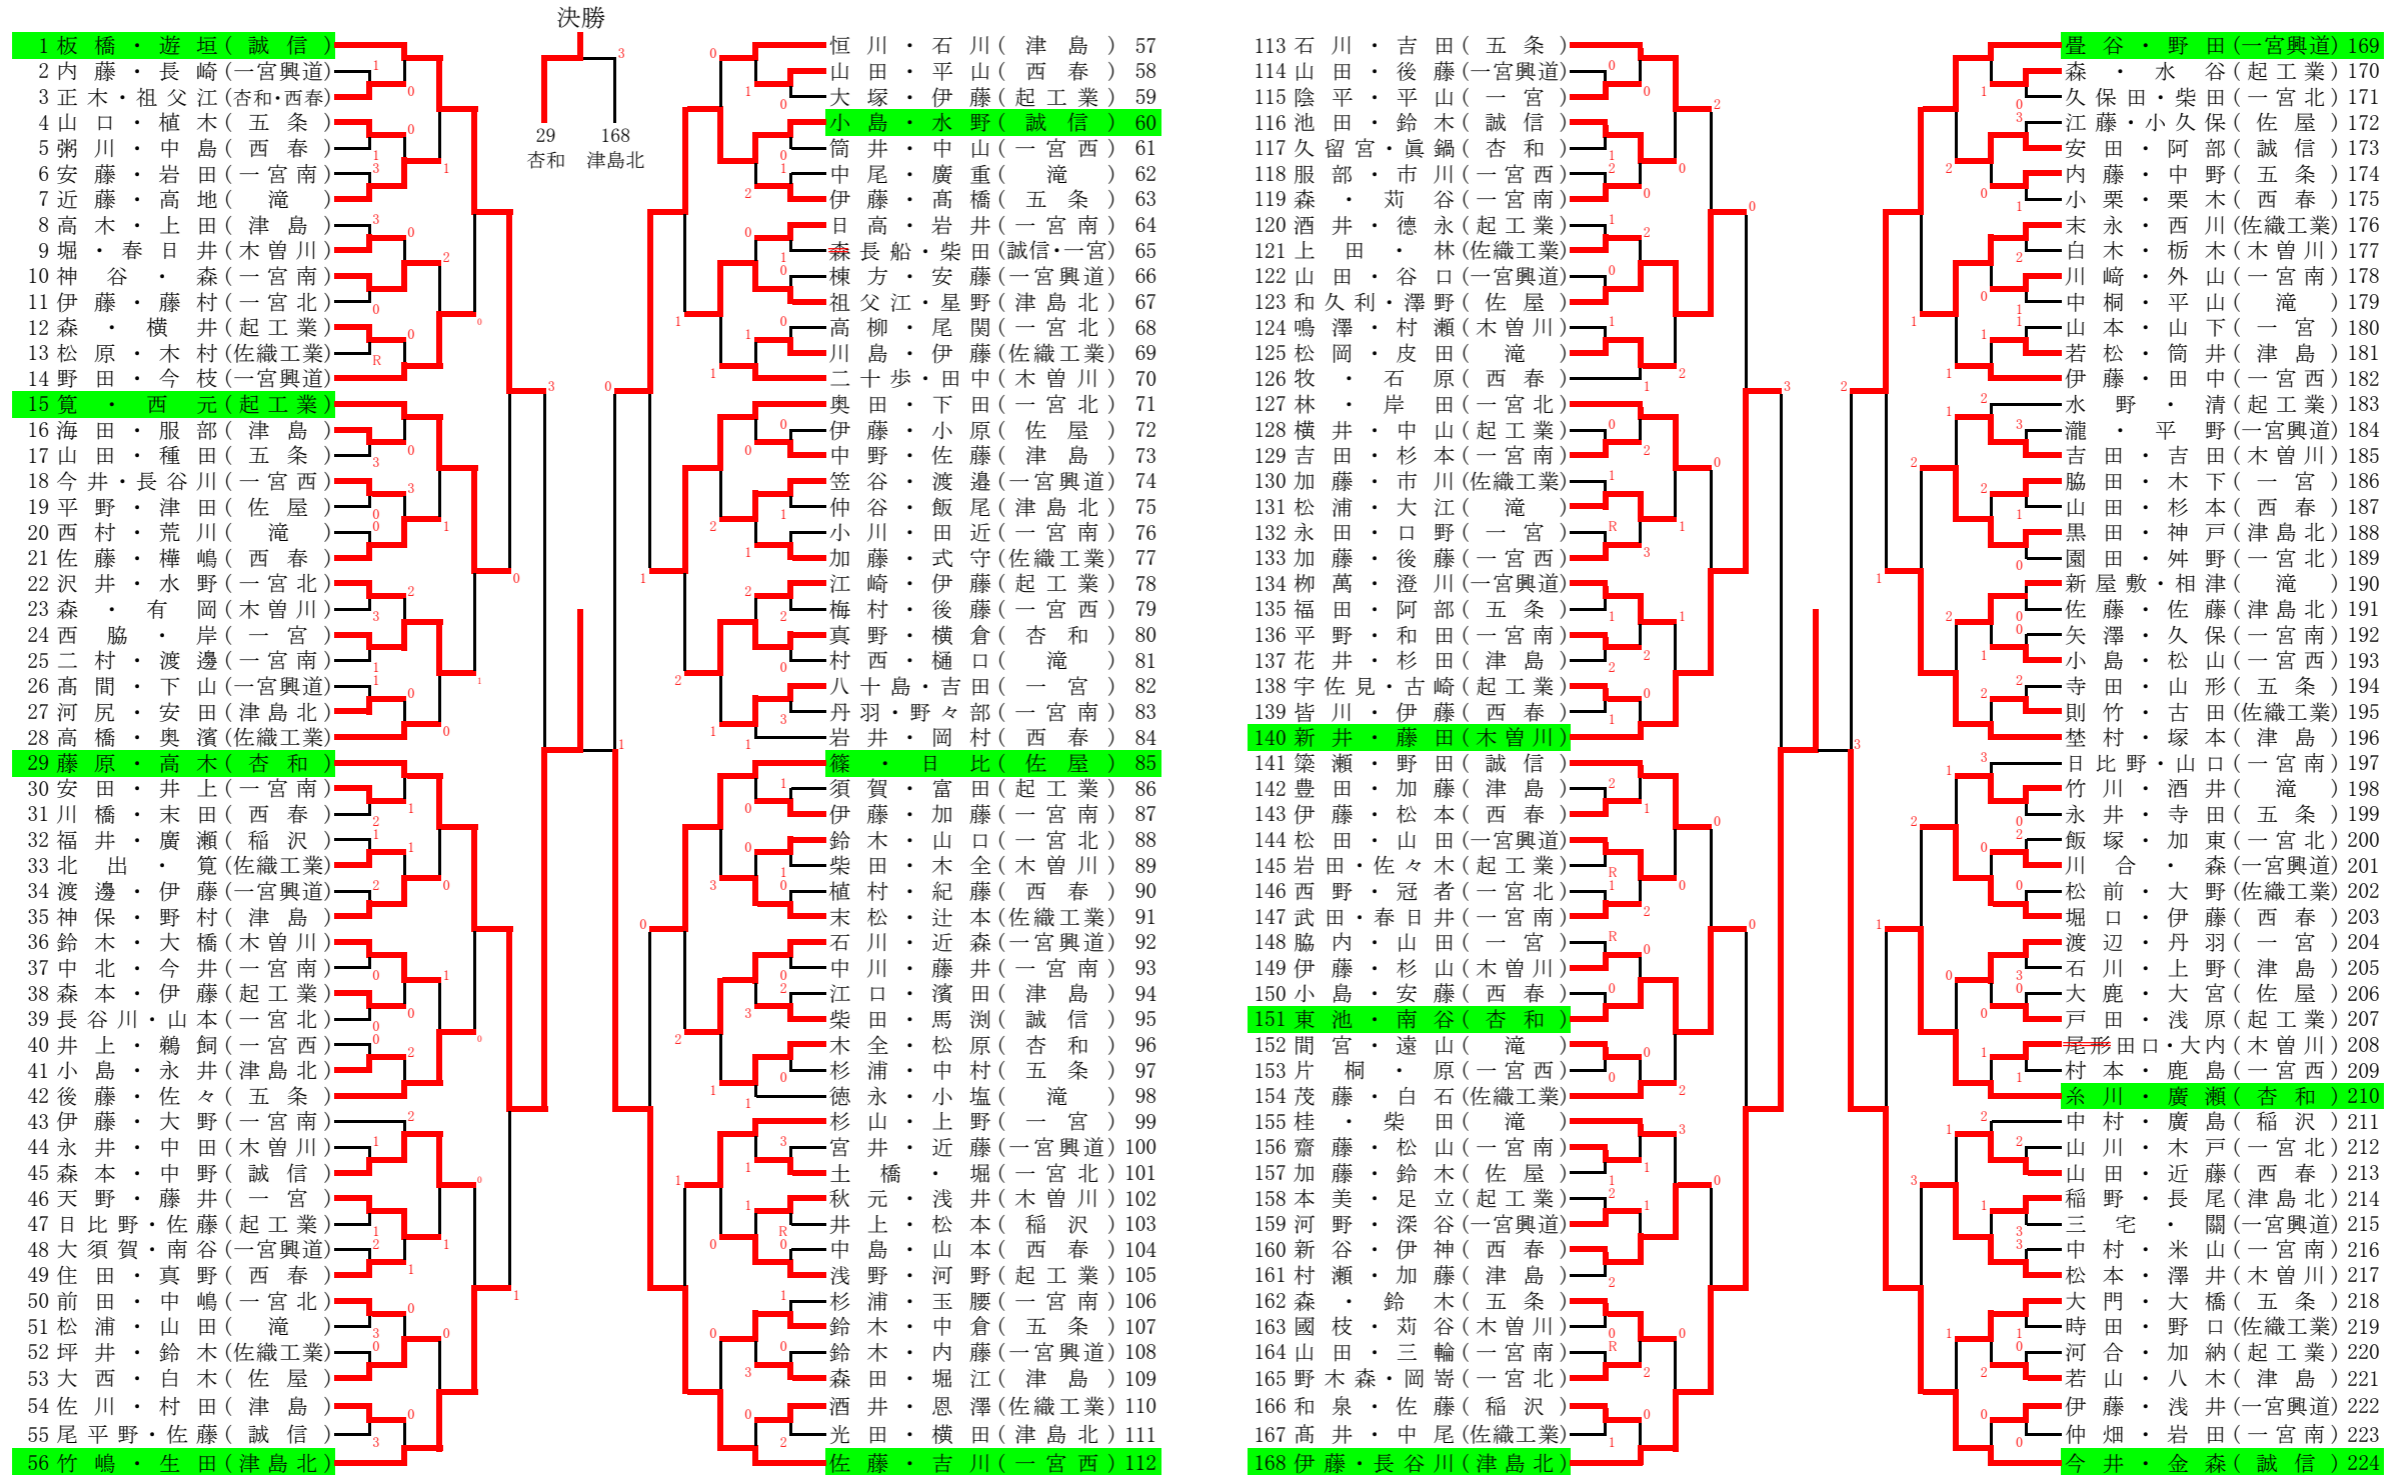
決勝

29 杏和　168 津島北

1 板橋・遊垣（誠信）
2 内藤・長崎（一宮興道）
3 正木・祖父江（杏和・西春）
4 山口・植木（五条）
5 粥川・中島（西春）
6 安藤・岩田（一宮南）
7 近藤・高地（滝）
8 高木・上田（津島）
9 堀・春日井（木曽川）
10 神谷・森（一宮南）
11 伊藤・藤村（一宮北）
12 森・横井（起工業）
13 松原・木村（佐織工業）
14 野田・今枝（一宮興道）
15 筧・西元（起工業）
16 海田・服部（津島）
17 山田・種田（五条）
18 今井・長谷川（一宮西）
19 平野・津田（佐屋）
20 西村・荒川（滝）
21 佐藤・樺嶋（西春）
22 沢井・水野（一宮北）
23 森・有岡（木曽川）
24 西脇・岸（一宮）
25 二村・渡邊（一宮南）
26 高間・下山（一宮興道）
27 河尻・安田（津島北）
28 高橋・奥濱（佐織工業）
29 藤原・高木（杏和）
30 安田・井上（一宮南）
31 川橋・末田（西春）
32 福井・廣瀬（稲沢）
33 北出・筧（佐織工業）
34 渡邊・伊藤（一宮興道）
35 神保・野村（津島）
36 鈴木・大橋（木曽川）
37 中北・今井（一宮南）
38 森本・伊藤（起工業）
39 長谷川・山本（一宮北）
40 井上・鵜飼（一宮西）
41 小島・永井（津島北）
42 後藤・佐々（五条）
43 伊藤・大野（一宮南）
44 永井・中田（木曽川）
45 森本・中野（誠信）
46 天野・藤井（一宮）
47 日比野・佐藤（起工業）
48 大須賀・南谷（一宮興道）
49 住田・真野（西春）
50 前田・中嶋（一宮北）
51 松浦・山田（滝）
52 坪井・鈴木（佐織工業）
53 大西・白木（佐屋）
54 佐川・村田（津島）
55 尾平野・佐藤（誠信）
56 竹嶋・生田（津島北）

恒川・石川（津島）57
山田・平山（西春）58
大塚・伊藤（起工業）59
小島・水野（誠信）60
筒井・中山（一宮西）61
中尾・廣重（滝）62
伊藤・髙橋（五条）63
日高・岩井（一宮南）64
森長船・柴田（誠信・一宮）65
棟方・安藤（一宮興道）66
祖父江・星野（津島北）67
高柳・尾関（一宮北）68
川島・伊藤（佐織工業）69
二十歩・田中（木曽川）70
奥田・下田（一宮北）71
伊藤・小原（佐屋）72
中野・佐藤（津島）73
笠谷・渡邉（一宮興道）74
仲谷・飯尾（津島北）75
小川・田近（一宮南）76
加藤・式守（佐織工業）77
江崎・伊藤（起工業）78
梅村・後藤（一宮西）79
真野・横倉（杏和）80
村西・樋口（滝）81
八十島・吉田（一宮）82
丹羽・野々部（一宮南）83
岩井・岡村（西春）84
篠・日比（佐屋）85
須賀・富田（起工業）86
伊藤・加藤（一宮南）87
鈴木・山口（一宮北）88
柴田・木全（木曽川）89
植村・紀藤（西春）90
末松・辻本（佐織工業）91
石川・近森（一宮興道）92
中川・藤井（一宮南）93
江口・濱田（津島）94
柴田・馬渕（誠信）95
木全・松原（杏和）96
杉浦・中村（五条）97
徳永・小塩（滝）98
杉山・上野（一宮）99
宮井・近藤（一宮興道）100
土橋・堀（一宮北）101
秋元・浅井（木曽川）102
井上・松本（稲沢）103
中島・山本（西春）104
浅野・河野（起工業）105
杉浦・玉腰（一宮南）106
鈴木・中倉（五条）107
鈴木・内藤（一宮興道）108
森田・堀江（津島）109
酒井・恩澤（佐織工業）110
光田・横田（津島北）111
佐藤・吉川（一宮西）112

113 石川・吉田（五条）
114 山田・後藤（一宮興道）
115 陰平・平山（一宮）
116 池田・鈴木（誠信）
117 久留宮・眞鍋（杏和）
118 服部・市川（一宮西）
119 森・苅谷（一宮南）
120 酒井・德永（起工業）
121 上田・林（佐織工業）
122 山田・谷口（一宮興道）
123 和久利・澤野（佐屋）
124 鳴澤・村瀬（木曽川）
125 松岡・皮田（滝）
126 牧・石原（西春）
127 林・岸田（一宮北）
128 横井・中山（起工業）
129 吉田・杉本（一宮南）
130 加藤・市川（佐織工業）
131 松浦・大江（滝）
132 永田・口野（一宮）
133 加藤・後藤（一宮西）
134 柳萬・澄川（一宮興道）
135 福田・阿部（五条）
136 平野・和田（一宮南）
137 花井・杉田（津島）
138 宇佐見・古崎（起工業）
139 皆川・伊藤（西春）
140 新井・藤田（木曽川）
141 築瀬・野田（誠信）
142 豊田・加藤（津島）
143 伊藤・松本（西春）
144 松田・山田（一宮興道）
145 岩田・佐々木（起工業）
146 西野・冠者（一宮北）
147 武田・春日井（一宮南）
148 脇内・山田（一宮）
149 伊藤・杉山（木曽川）
150 小島・安藤（西春）
151 東池・南谷（杏和）
152 間宮・遠山（滝）
153 片桐・原（一宮西）
154 茂藤・白石（佐織工業）
155 桂・柴田（滝）
156 齋藤・松山（一宮南）
157 加藤・鈴木（佐屋）
158 本美・足立（起工業）
159 河野・深谷（一宮興道）
160 新谷・伊神（西春）
161 村瀬・加藤（津島）
162 森・鈴木（五条）
163 國枝・苅谷（木曽川）
164 山田・三輪（一宮南）
165 野木森・岡嵜（一宮北）
166 和泉・佐藤（稲沢）
167 髙井・中尾（佐織工業）
168 伊藤・長谷川（津島北）

畳谷・野田（一宮興道）169
森・水谷（起工業）170
久保田・柴田（一宮北）171
江藤・小久保（佐屋）172
安田・阿部（誠信）173
内藤・中野（五条）174
小栗・栗木（西春）175
末永・西川（佐織工業）176
白木・栃木（木曽川）177
川﨑・外山（一宮南）178
中桐・平山（滝）179
山本・山下（一宮）180
若松・筒井（津島）181
伊藤・田中（一宮西）182
水野・清（起工業）183
瀧・平野（一宮興道）184
吉田・吉田（木曽川）185
脇田・木下（一宮）186
山田・杉本（西春）187
黒田・神戸（津島北）188
園田・舛野（一宮北）189
新屋敷・相津（滝）190
佐藤・佐藤（津島北）191
矢澤・久保（一宮南）192
小島・松山（一宮西）193
寺田・山形（五条）194
則竹・古田（佐織工業）195
埜村・塚本（津島）196
日比野・山口（一宮南）197
竹川・酒井（滝）198
永井・寺田（五条）199
飯塚・加東（一宮北）200
川合・森（一宮興道）201
松前・大野（佐織工業）202
堀口・伊藤（西春）203
渡辺・丹羽（一宮）204
石川・上野（津島）205
大鹿・大宮（佐屋）206
戸田・浅原（起工業）207
尾形田口・大内（木曽川）208
村本・鹿島（一宮西）209
糸川・廣瀬（杏和）210
中村・廣島（稲沢）211
山川・木戸（一宮北）212
山田・近藤（西春）213
稲野・長尾（津島北）214
三宅・關（一宮興道）215
中村・米山（一宮南）216
松本・澤井（木曽川）217
大門・大橋（五条）218
時田・野口（佐織工業）219
河合・加納（起工業）220
若山・八木（津島）221
伊藤・浅井（一宮興道）222
仲畑・岩田（一宮南）223
今井・金森（誠信）224